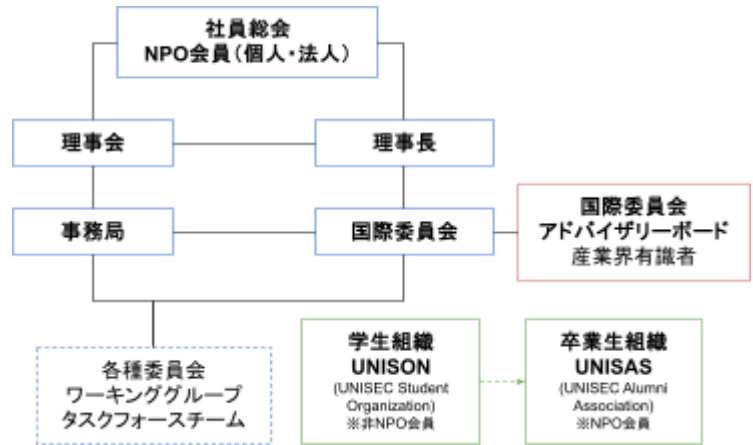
社員総会
NPO会員（個人・法人）

理事会

理事長

事務局

国際委員会

国際委員会
アドバイザリーボード
産業界有識者

各種委員会
ワーキンググループ
タスクフォースチーム

学生組織
UNISON
(UNISEC Student Organization)
※非NPO会員

卒業生組織
UNISAS
(UNISEC Alumni Association)
※NPO会員